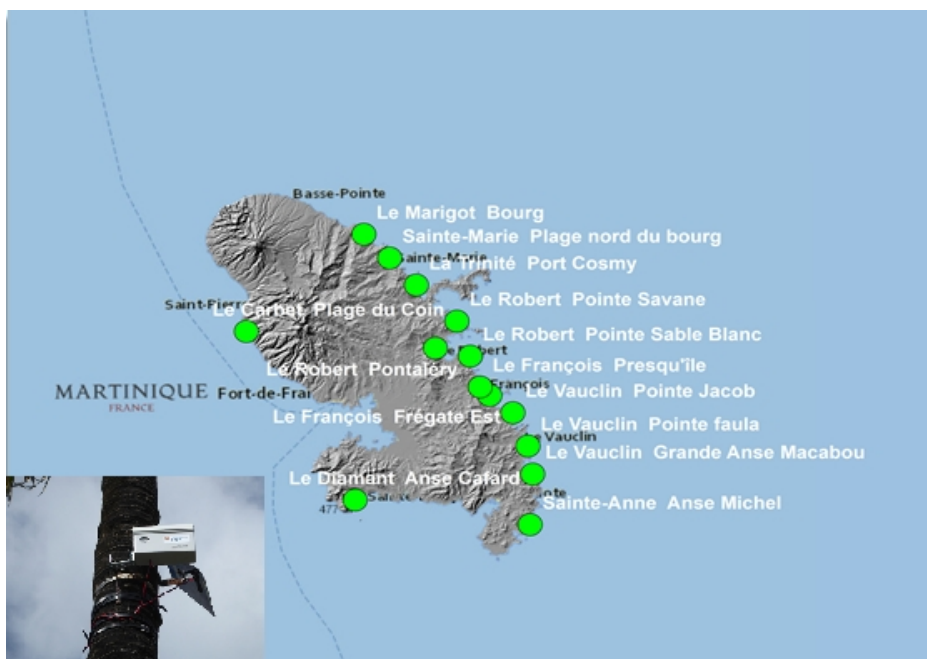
Basse-Pointe
Le Marigot Bourg
Sainte-Marie Plage nord du bourg
Sainte-Marie
La Trinité Port Cosmy
Le Robert Pointe Savane
Saint-Pierre
Le Carbet Plage du Coin
Le Robert Pointe Sable Blanc
Le Robert
Le François Presqu'île
Le Robert Pontaléry
Le François
MARTINIQUE
FRANCE
Fort-de-France
Le Vauclin Pointe Jacob
Le François Frégate Est
Le Vauclin Pointe faula
Le Vauclin
Le Vauclin Grande Anse Macabou
Le Diamant Anse Cafard
Sainte
477
Sainte-Anne Anse Michel